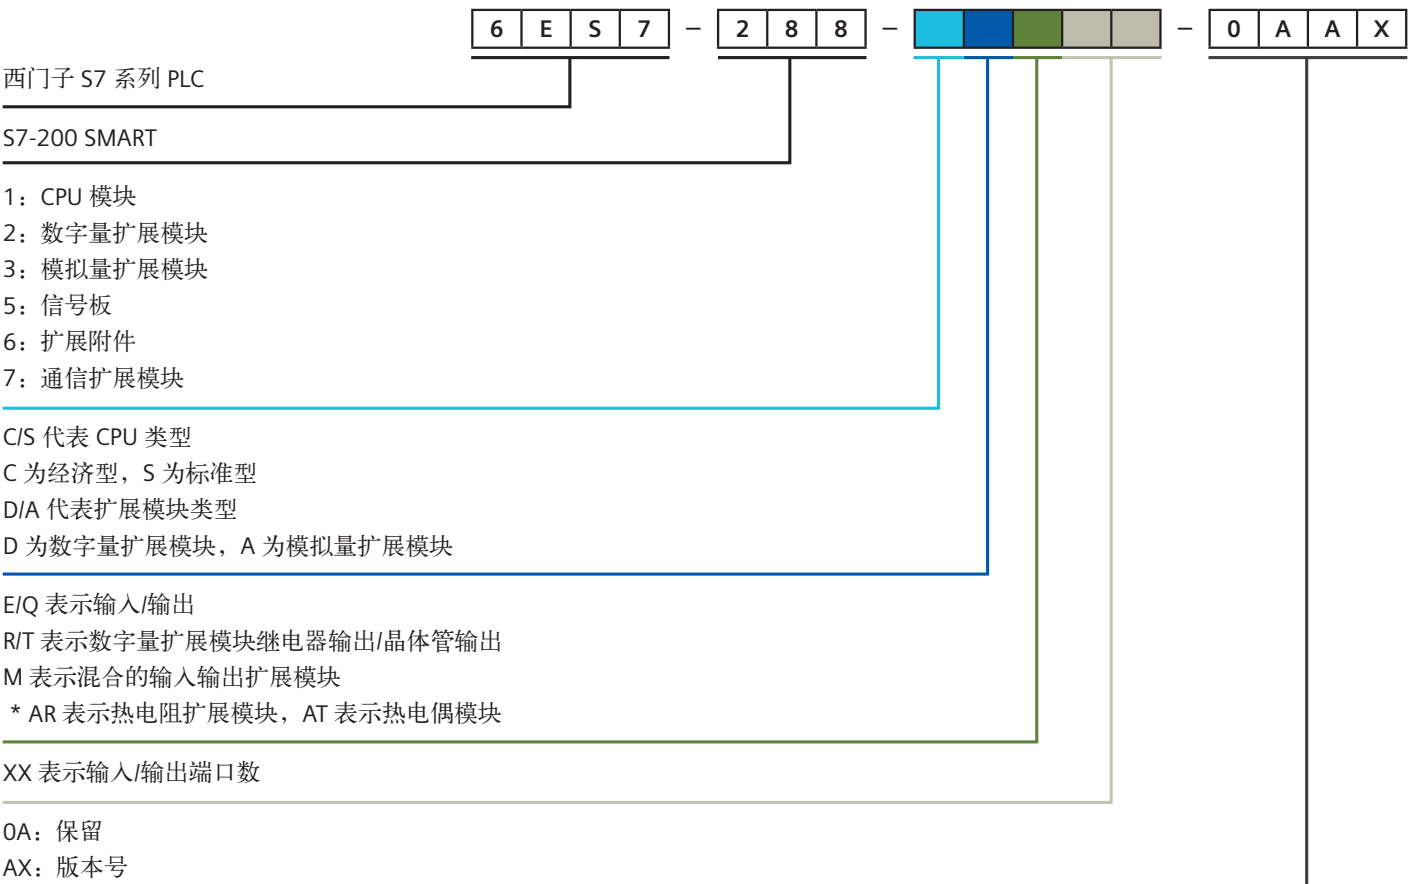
6 E S 7 – 2 8 8 – – 0 A A X

西门子 S7 系列 PLC

S7-200 SMART

1：CPU 模块
2：数字量扩展模块
3：模拟量扩展模块
5：信号板
6：扩展附件
7：通信扩展模块

C/S 代表 CPU 类型
C 为经济型，S 为标准型
D/A 代表扩展模块类型
D 为数字量扩展模块，A 为模拟量扩展模块

E/Q 表示输入/输出
R/T 表示数字量扩展模块继电器输出/晶体管输出
M 表示混合的输入输出扩展模块
* AR 表示热电阻扩展模块，AT 表示热电偶模块

XX 表示输入/输出端口数

0A：保留
AX：版本号